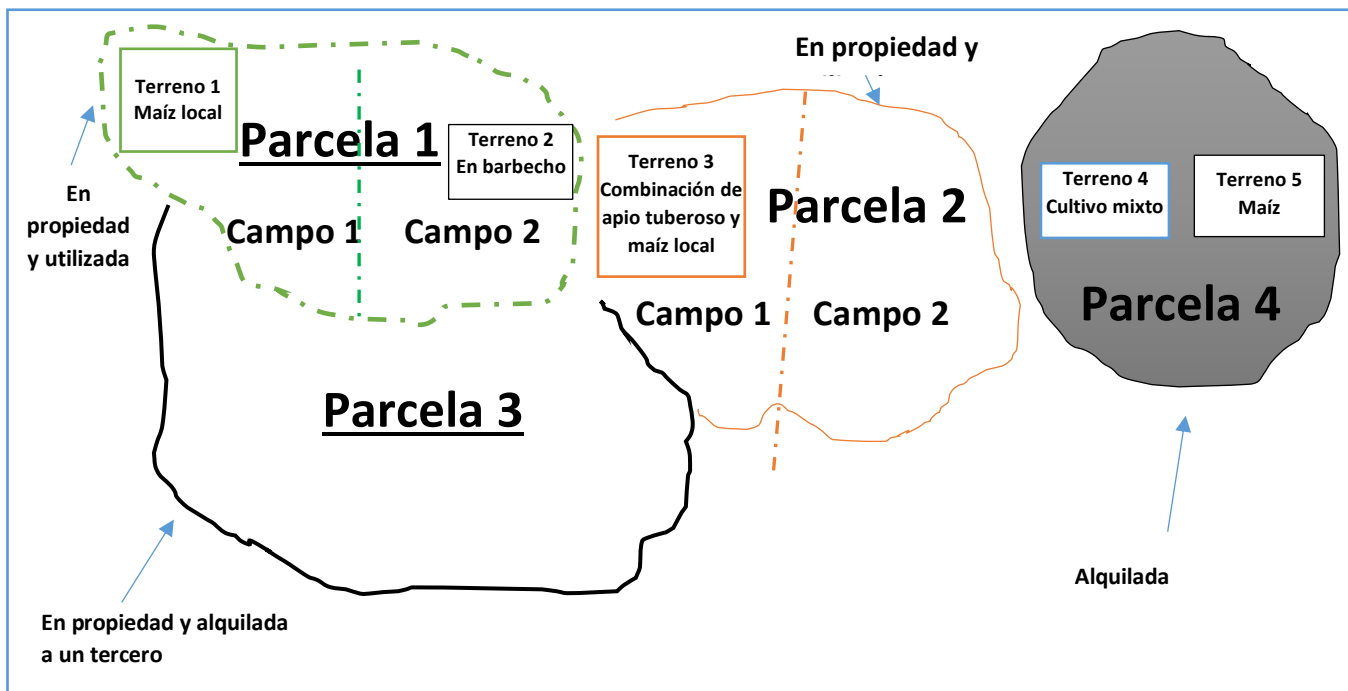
Terreno 1
Maíz local

Parcela 1

Terreno 2
En barbecho

Campo 1

Campo 2

En propiedad y utilizada

En propiedad y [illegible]

Terreno 3
Combinación de apio tuberoso y maíz local

Parcela 2

Campo 1

Campo 2

Terreno 4
Cultivo mixto

Terreno 5
Maíz

Parcela 4

Parcela 3

En propiedad y alquilada a un tercero

Alquilada